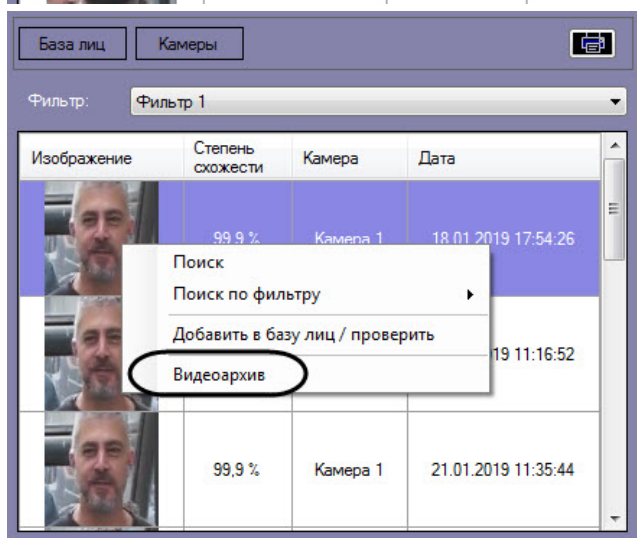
База лиц

Камеры

Фильтр:

Фильтр 1

| Изображение | Степень схожести | Камера | Дата |
|---|---|---|---|
| | 99,9 % | Камера 1 | 18.01.2019 17:54:26 |
| | | | 19 11:16:52 |
| | 99,9 % | Камера 1 | 21.01.2019 11:35:44 |

Поиск

Поиск по фильтру

Добавить в базу лиц / проверить

Видеоархив